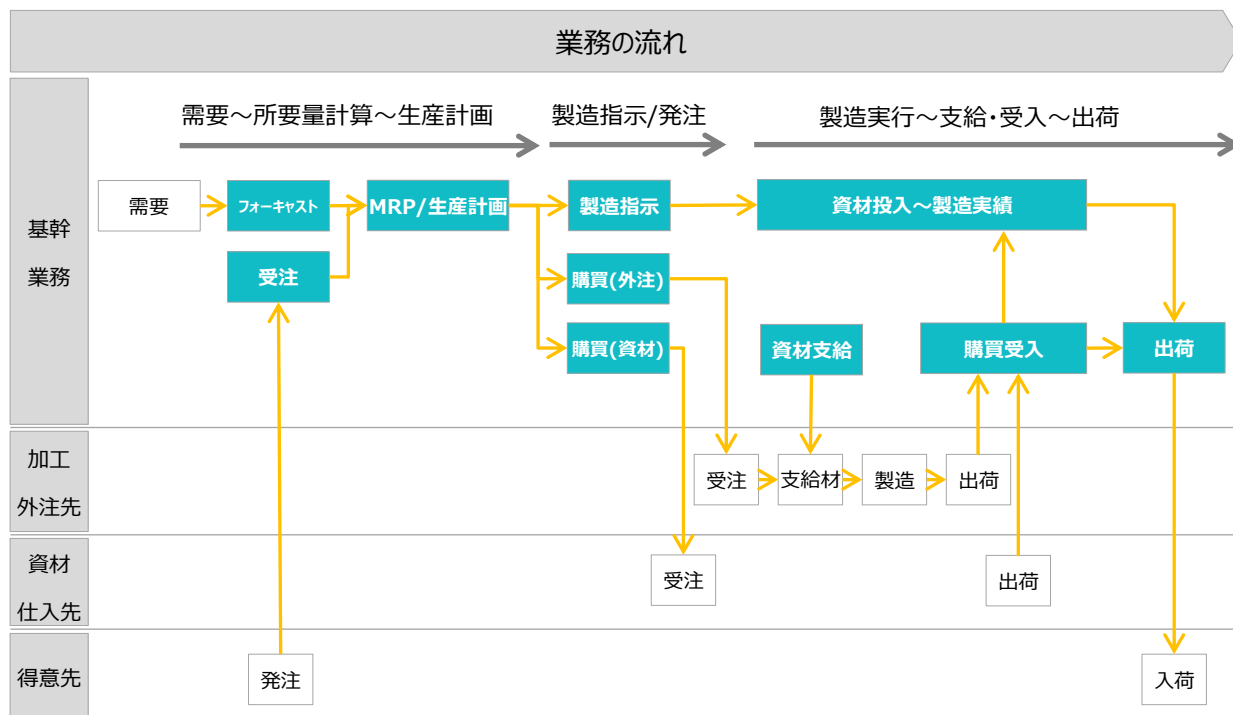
業務の流れ

需要～所要量計算～生産計画
製造指示/発注
製造実行～支給･受入～出荷

基幹業務
需要
フォーキャスト
MRP/生産計画
製造指示
資材投入～製造実績
受注
購買(外注)
購買(資材)
資材支給
購買受入
出荷

加工外注先
受注
支給材
製造
出荷

資材仕入先
受注
出荷

得意先
発注
入荷